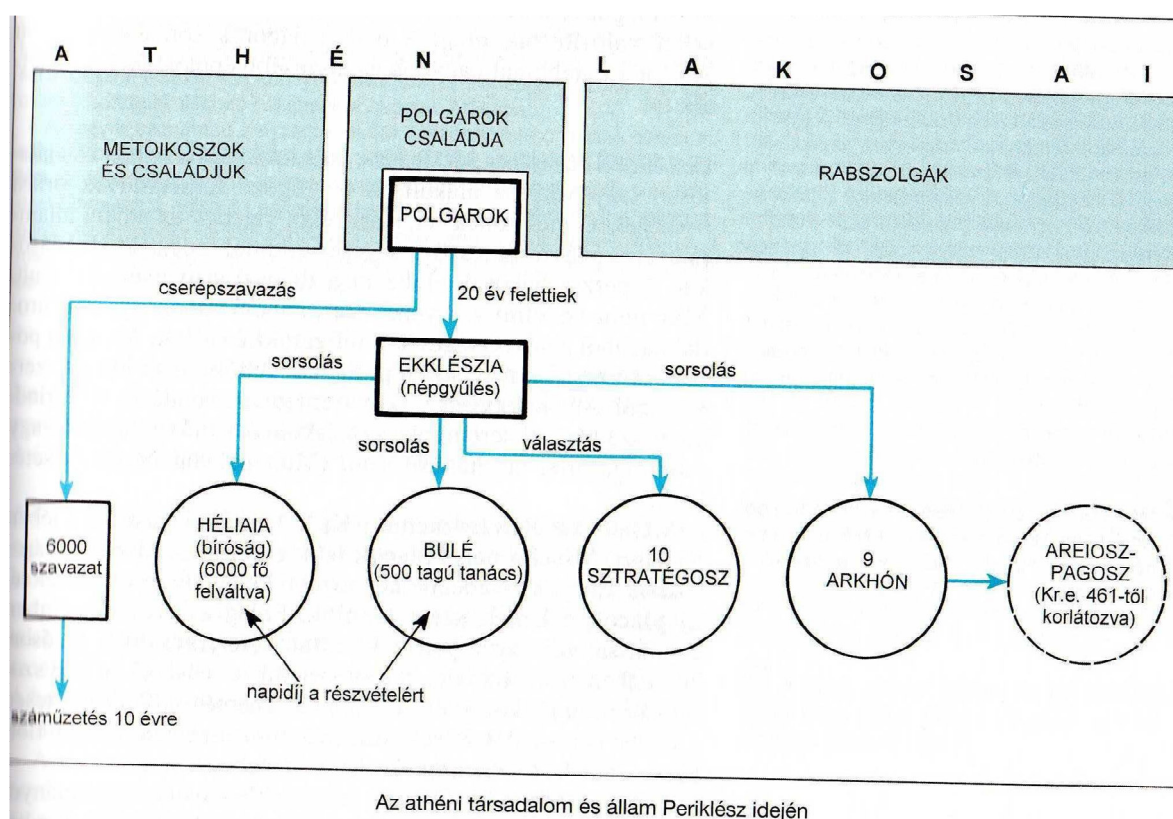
A T H É N L A K O S A I

METOIKOSZOK ÉS CSALÁDJUK

POLGÁROK CSALÁDJA

POLGÁROK

RABSZOLGÁK

cserépszavazás

20 év felettiek

EKKLÉSZIA (népgyűlés)

sorsolás

sorsolás

sorsolás

választás

6000 szavazat

HÉLIAIA (bíróság) (6000 fő felváltva)

BULÉ (500 tagú tanács)

10 SZTRATÉGOSZ

9 ARKHÓN

AREIOSZ-PAGOSZ (Kr.e. 461-től korlátozva)

napidíj a részvételért

száműzetés 10 évre

Az athéni társadalom és állam Periklész idején